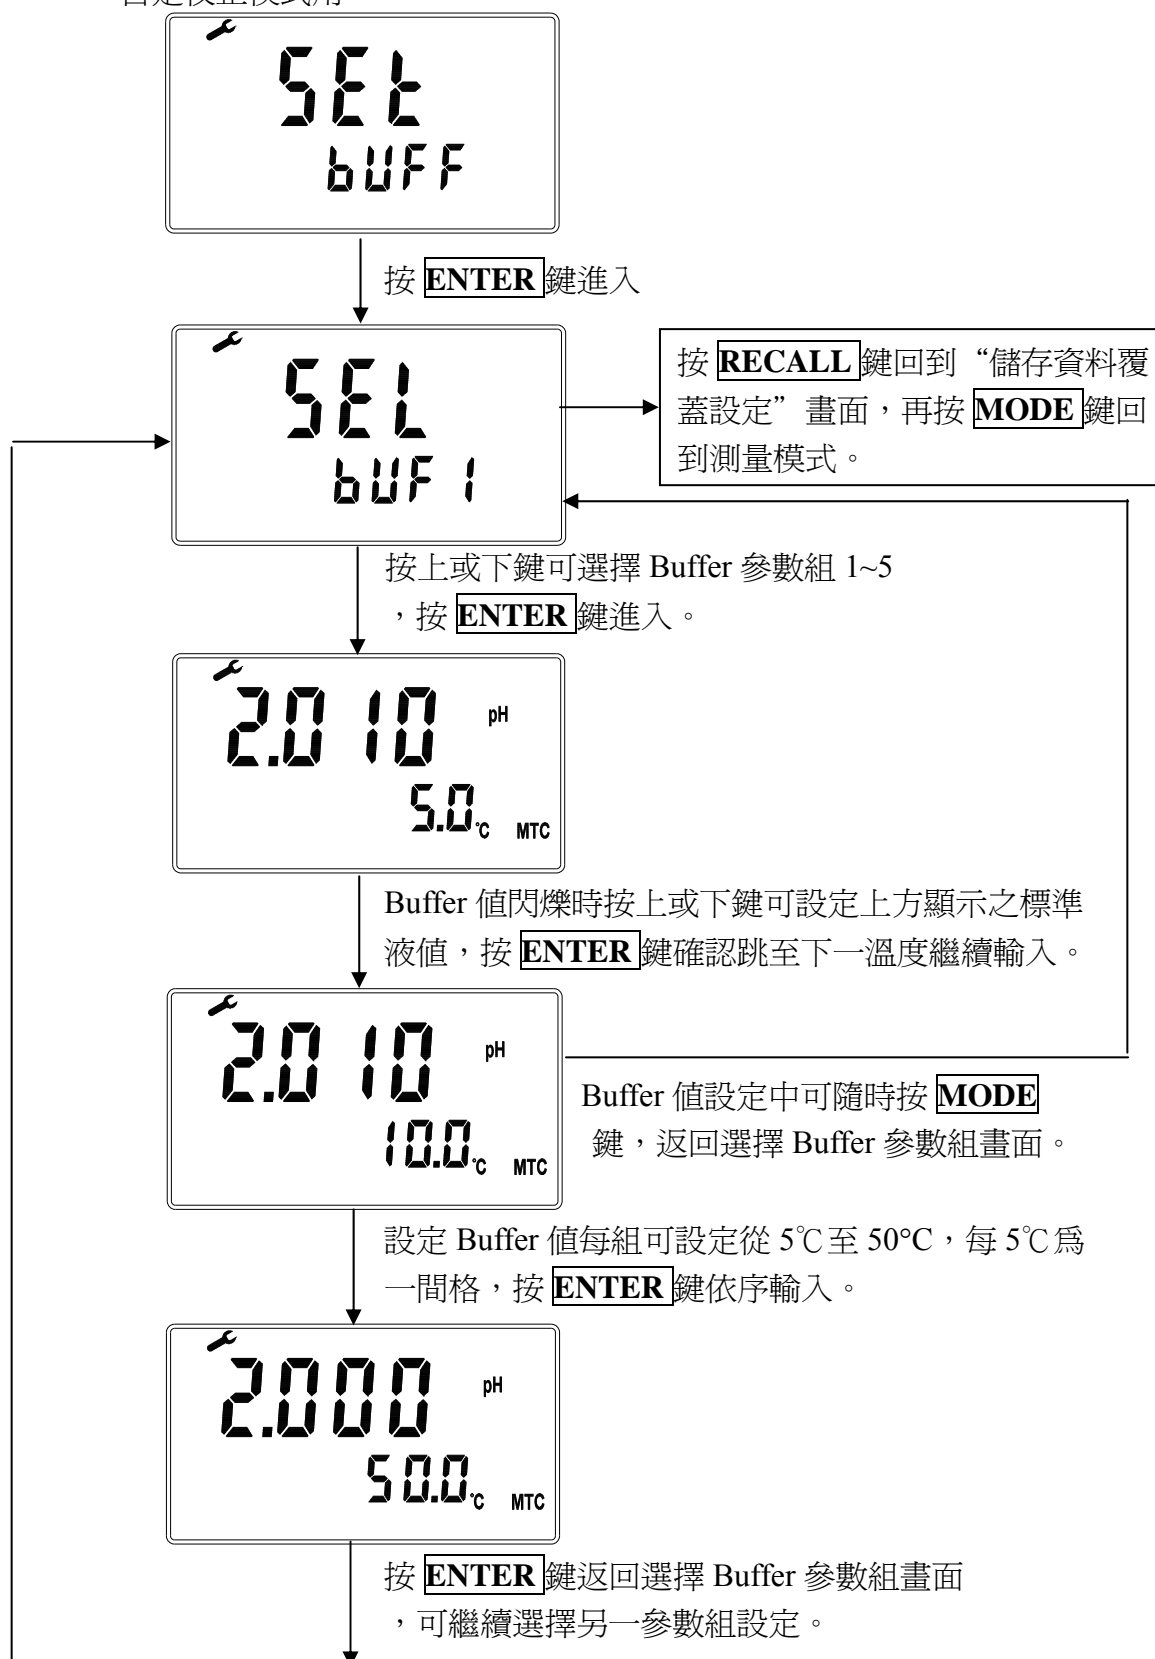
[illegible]

SEt
bUFF

按 ENTER 鍵進入

SEL
bUF 1

按 RECALL 鍵回到“儲存資料覆蓋設定”畫面，再按 MODE 鍵回到測量模式。

按上或下鍵可選擇 Buffer 參數組 1~5，按 ENTER 鍵進入。

2.010 pH
5.0 °C MTC

Buffer 值閃爍時按上或下鍵可設定上方顯示之標準液值，按 ENTER 鍵確認跳至下一溫度繼續輸入。

2.010 pH
10.0 °C MTC

Buffer 值設定中可隨時按 MODE 鍵，返回選擇 Buffer 參數組畫面。

設定 Buffer 值每組可設定從 5℃至 50°C，每 5℃爲一間格，按 ENTER 鍵依序輸入。

2.000 pH
50.0 °C MTC

按 ENTER 鍵返回選擇 Buffer 參數組畫面，可繼續選擇另一參數組設定。